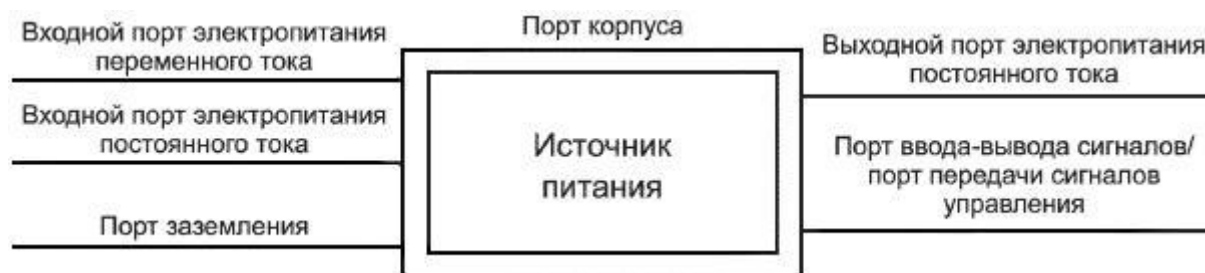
Входной порт электропитания переменного тока

Входной порт электропитания постоянного тока

Порт заземления

Порт корпуса

Источник питания

Выходной порт электропитания постоянного тока

Порт ввода-вывода сигналов/ порт передачи сигналов управления